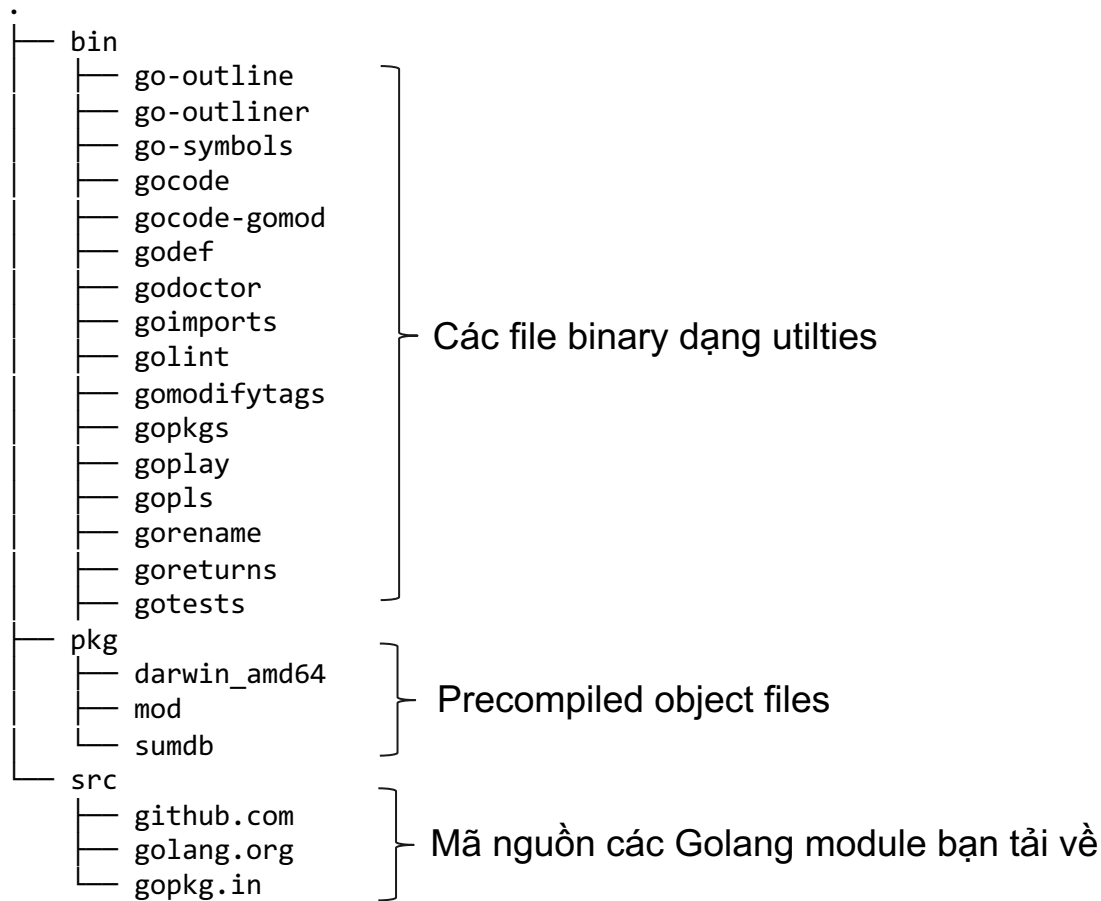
.
├── bin
│   ├── go-outline
│   ├── go-outliner
│   ├── go-symbols
│   ├── gocode
│   ├── gocode-gomod
│   ├── godef
│   ├── godoctor
│   ├── goimports
│   ├── golint
│   ├── gomodifytags
│   ├── gopkgs
│   ├── goplay
│   ├── gopls
│   ├── gorename
│   ├── goreturns
│   └── gotests
├── pkg
│   ├── darwin_amd64
│   ├── mod
│   └── sumdb
└── src
    ├── github.com
    ├── golang.org
    └── gopkg.in

Các file binary dạng utilties

Precompiled object files

Mã nguồn các Golang module bạn tải về